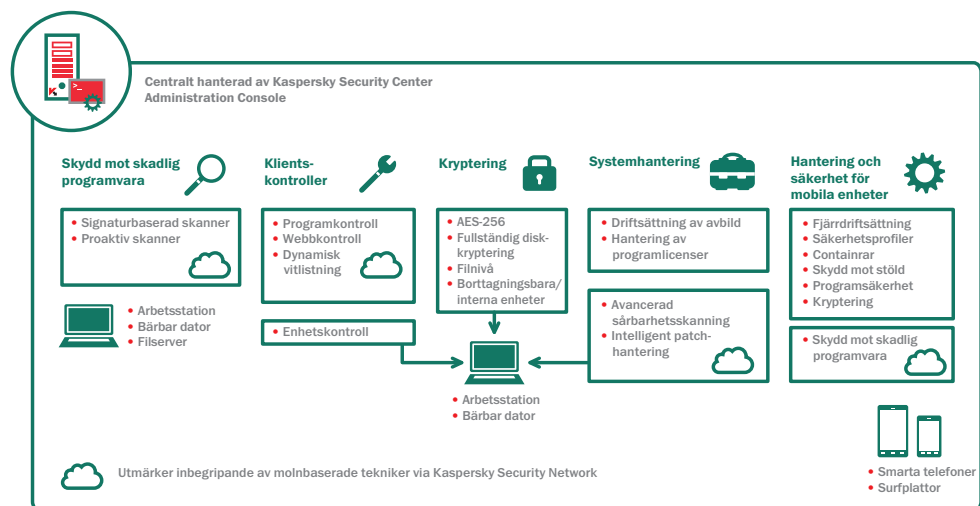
Centralt hanterad av Kaspersky Security Center Administration Console

Skydd mot skadlig programvara

• Signaturbaserad skanner
• Proaktiv skanner

• Arbetsstation
• Bärbar dator
• Filserver

Klients­kontroller

• Programkontroll
• Webbkontroll
• Dynamisk vitlistning

• Enhetskontroll

Kryptering

• AES-256
• Fullständig disk­kryptering
• Filnivå
• Borttagningsbara/ interna enheter

• Arbetsstation
• Bärbar dator

Systemhantering

• Driftsättning av avbild
• Hantering av programlicenser

• Avancerad sårbarhetsskanning
• Intelligent patch­hantering

Hantering och säkerhet för mobila enheter

• Fjärrdriftsättning
• Säkerhetsprofiler
• Containrar
• Skydd mot stöld
• Programsäkerhet
• Kryptering

• Skydd mot skadlig programvara

• Smarta telefoner
• Surfplattor

Utmärker inbegripande av molnbaserade tekniker via Kaspersky Security Network